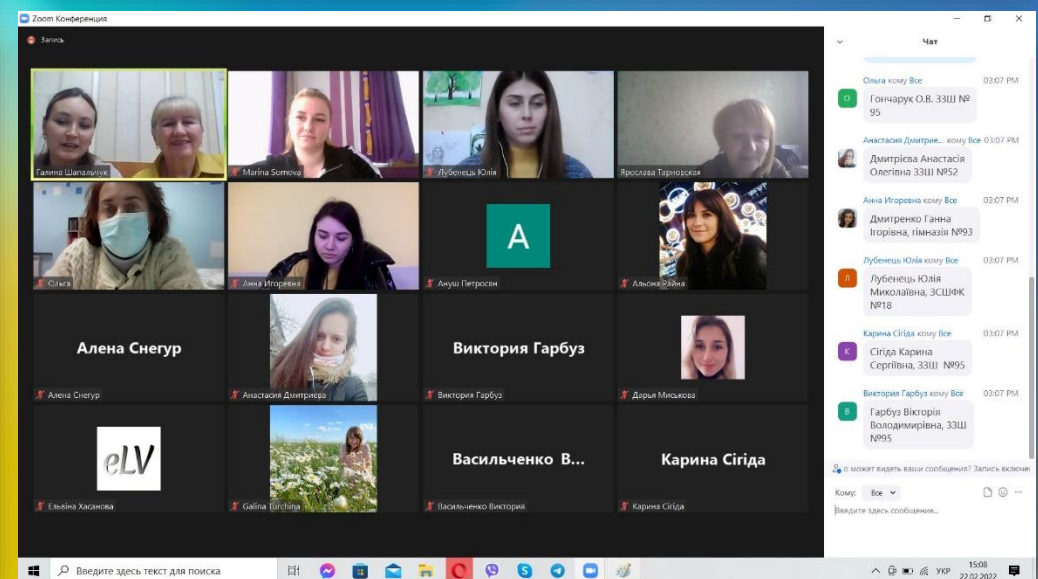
Zoom Конференция

Запись

Галина Шапальчук

Marina Somova

Лубенець Юлія

Ярослава Тарновская

Ольга

Анна Игоревна

A

Ануш Петросян

Альона Райна

Алена Снегур

Алена Снегур

Анастасия Дмитриева

Виктория Гарбуз

Виктория Гарбуз

Дарья Миськова

eLV

Ельвіна Хасанова

Galina Turchina

Васильченко В...

Васильченко Виктория

Карина Сігіда

Карина Сігіда

Чат

Ольга кому Все 03:07 PM
Гончарук О.В. ЗЗШ № 95

Анастасия Дмитрие... кому Все 03:07 PM
Дмитрієва Анастасія Олегівна ЗЗШ №52

Анна Игоревна кому Все 03:07 PM
Дмитренко Ганна Ігорівна, гімназія №93

Лубенець Юлія кому Все 03:07 PM
Лубенець Юлія Миколаївна, ЗСШФК №18

Карина Сігіда кому Все 03:07 PM
Сігіда Карина Сергіївна, ЗЗШ №95

Виктория Гарбуз кому Все 03:07 PM
Гарбуз Вікторія Володимирівна, ЗЗШ №95

о может видеть ваши сообщения? Запись включ

Кому: Все

Введите здесь сообщение...

Введите здесь текст для поиска

УКР 15:08 22.02.2022